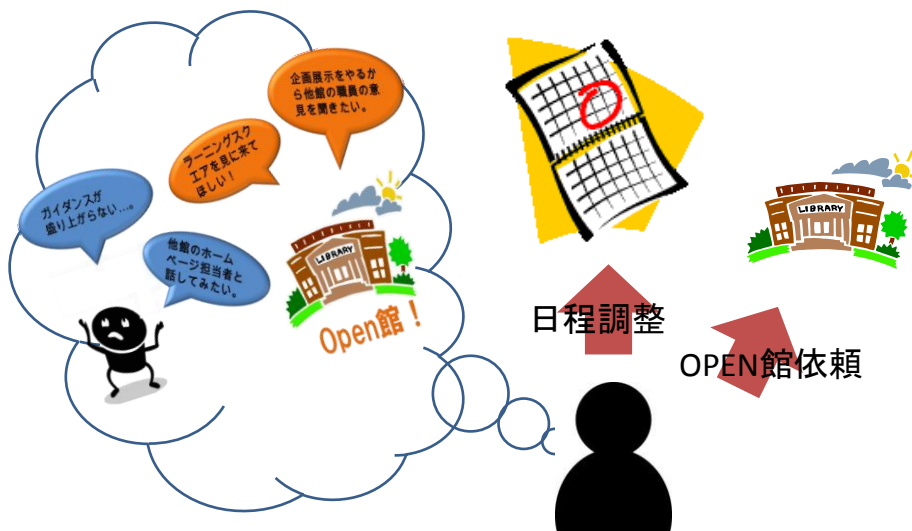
企画展示をやるから他館の職員の意見を聞きたい。

ラーニングスクエアを見に来てほしい！

ガイダンスが盛り上がらない…。

他館のホームページ担当者と話してみたい。

LIBRARY

Open館！

日程調整

LIBRARY

OPEN館依頼